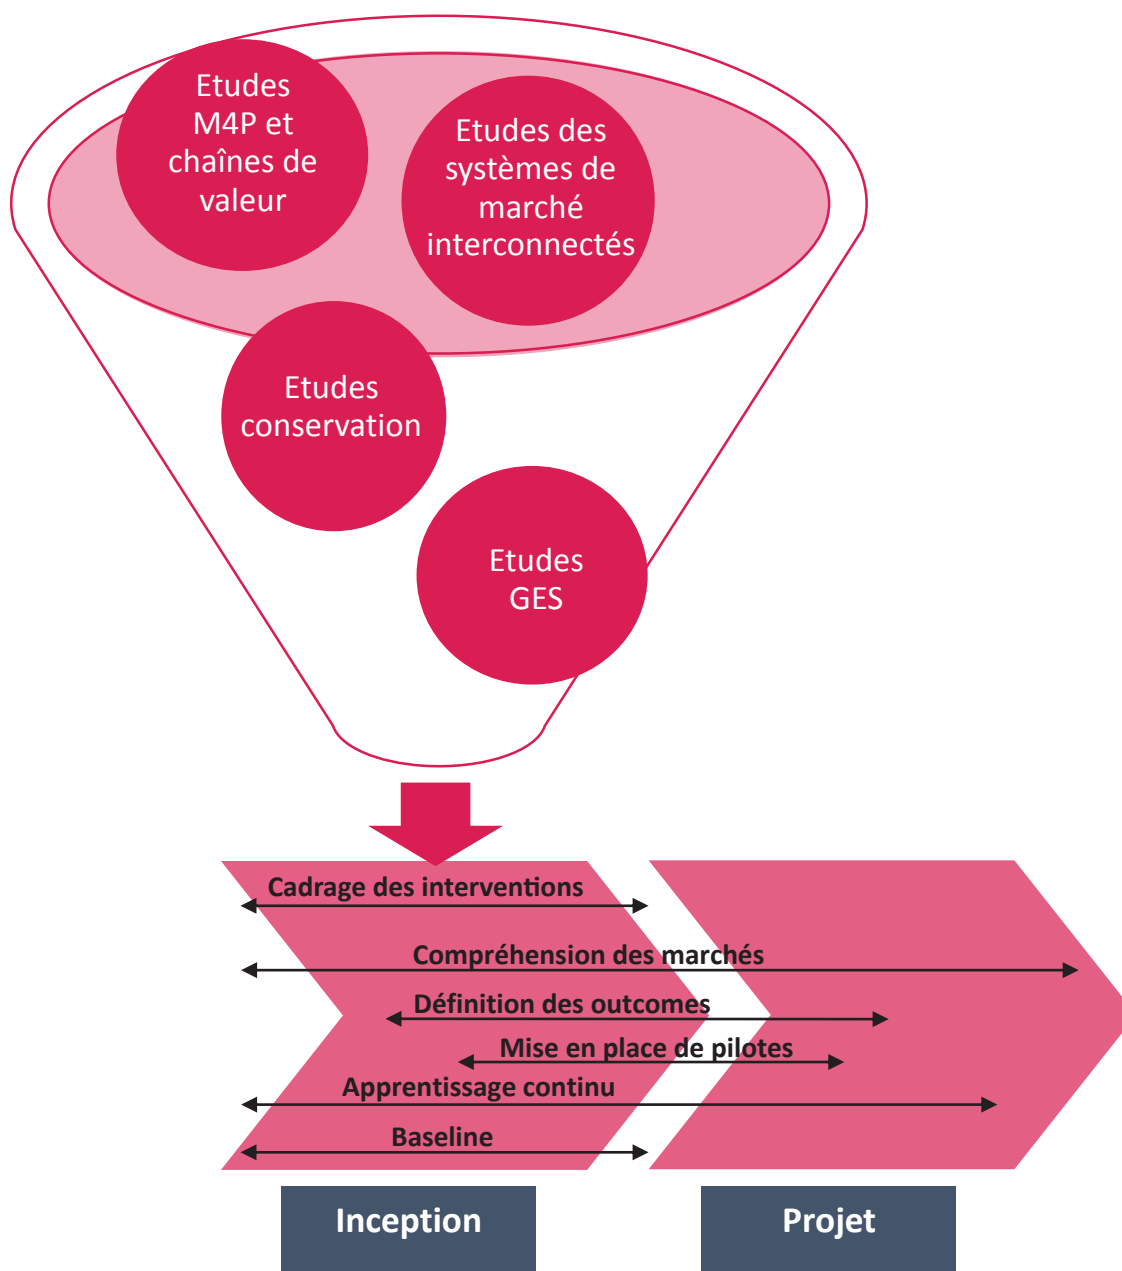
Etudes M4P et chaînes de valeur

Etudes des systèmes de marché interconnectés

Etudes conservation

Etudes GES

Cadrage des interventions

Compréhension des marchés

Définition des outcomes

Mise en place de pilotes

Apprentissage continu

Baseline

Inception

Projet